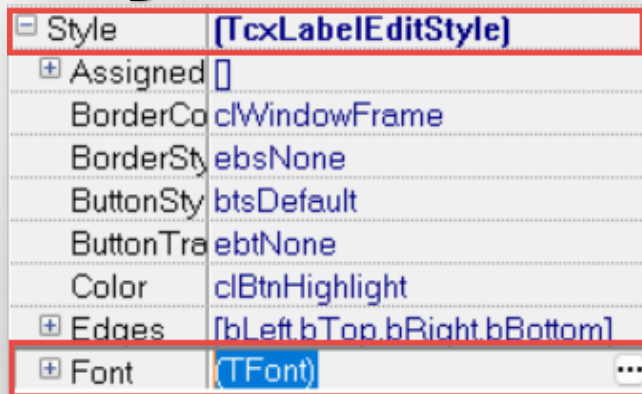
| ⊟ Style | (TcxLabelEditStyle) |
|---|---|
| ⊞ Assigned | [] |
| BorderCo | clWindowFrame |
| BorderSty | ebsNone |
| ButtonSty | btsDefault |
| ButtonTra | ebtNone |
| Color | clBtnHighlight |
| ⊞ Edges | [bLeft,bTop,bRight,bBottom] |
| ⊞ Font | (TFont) ... |